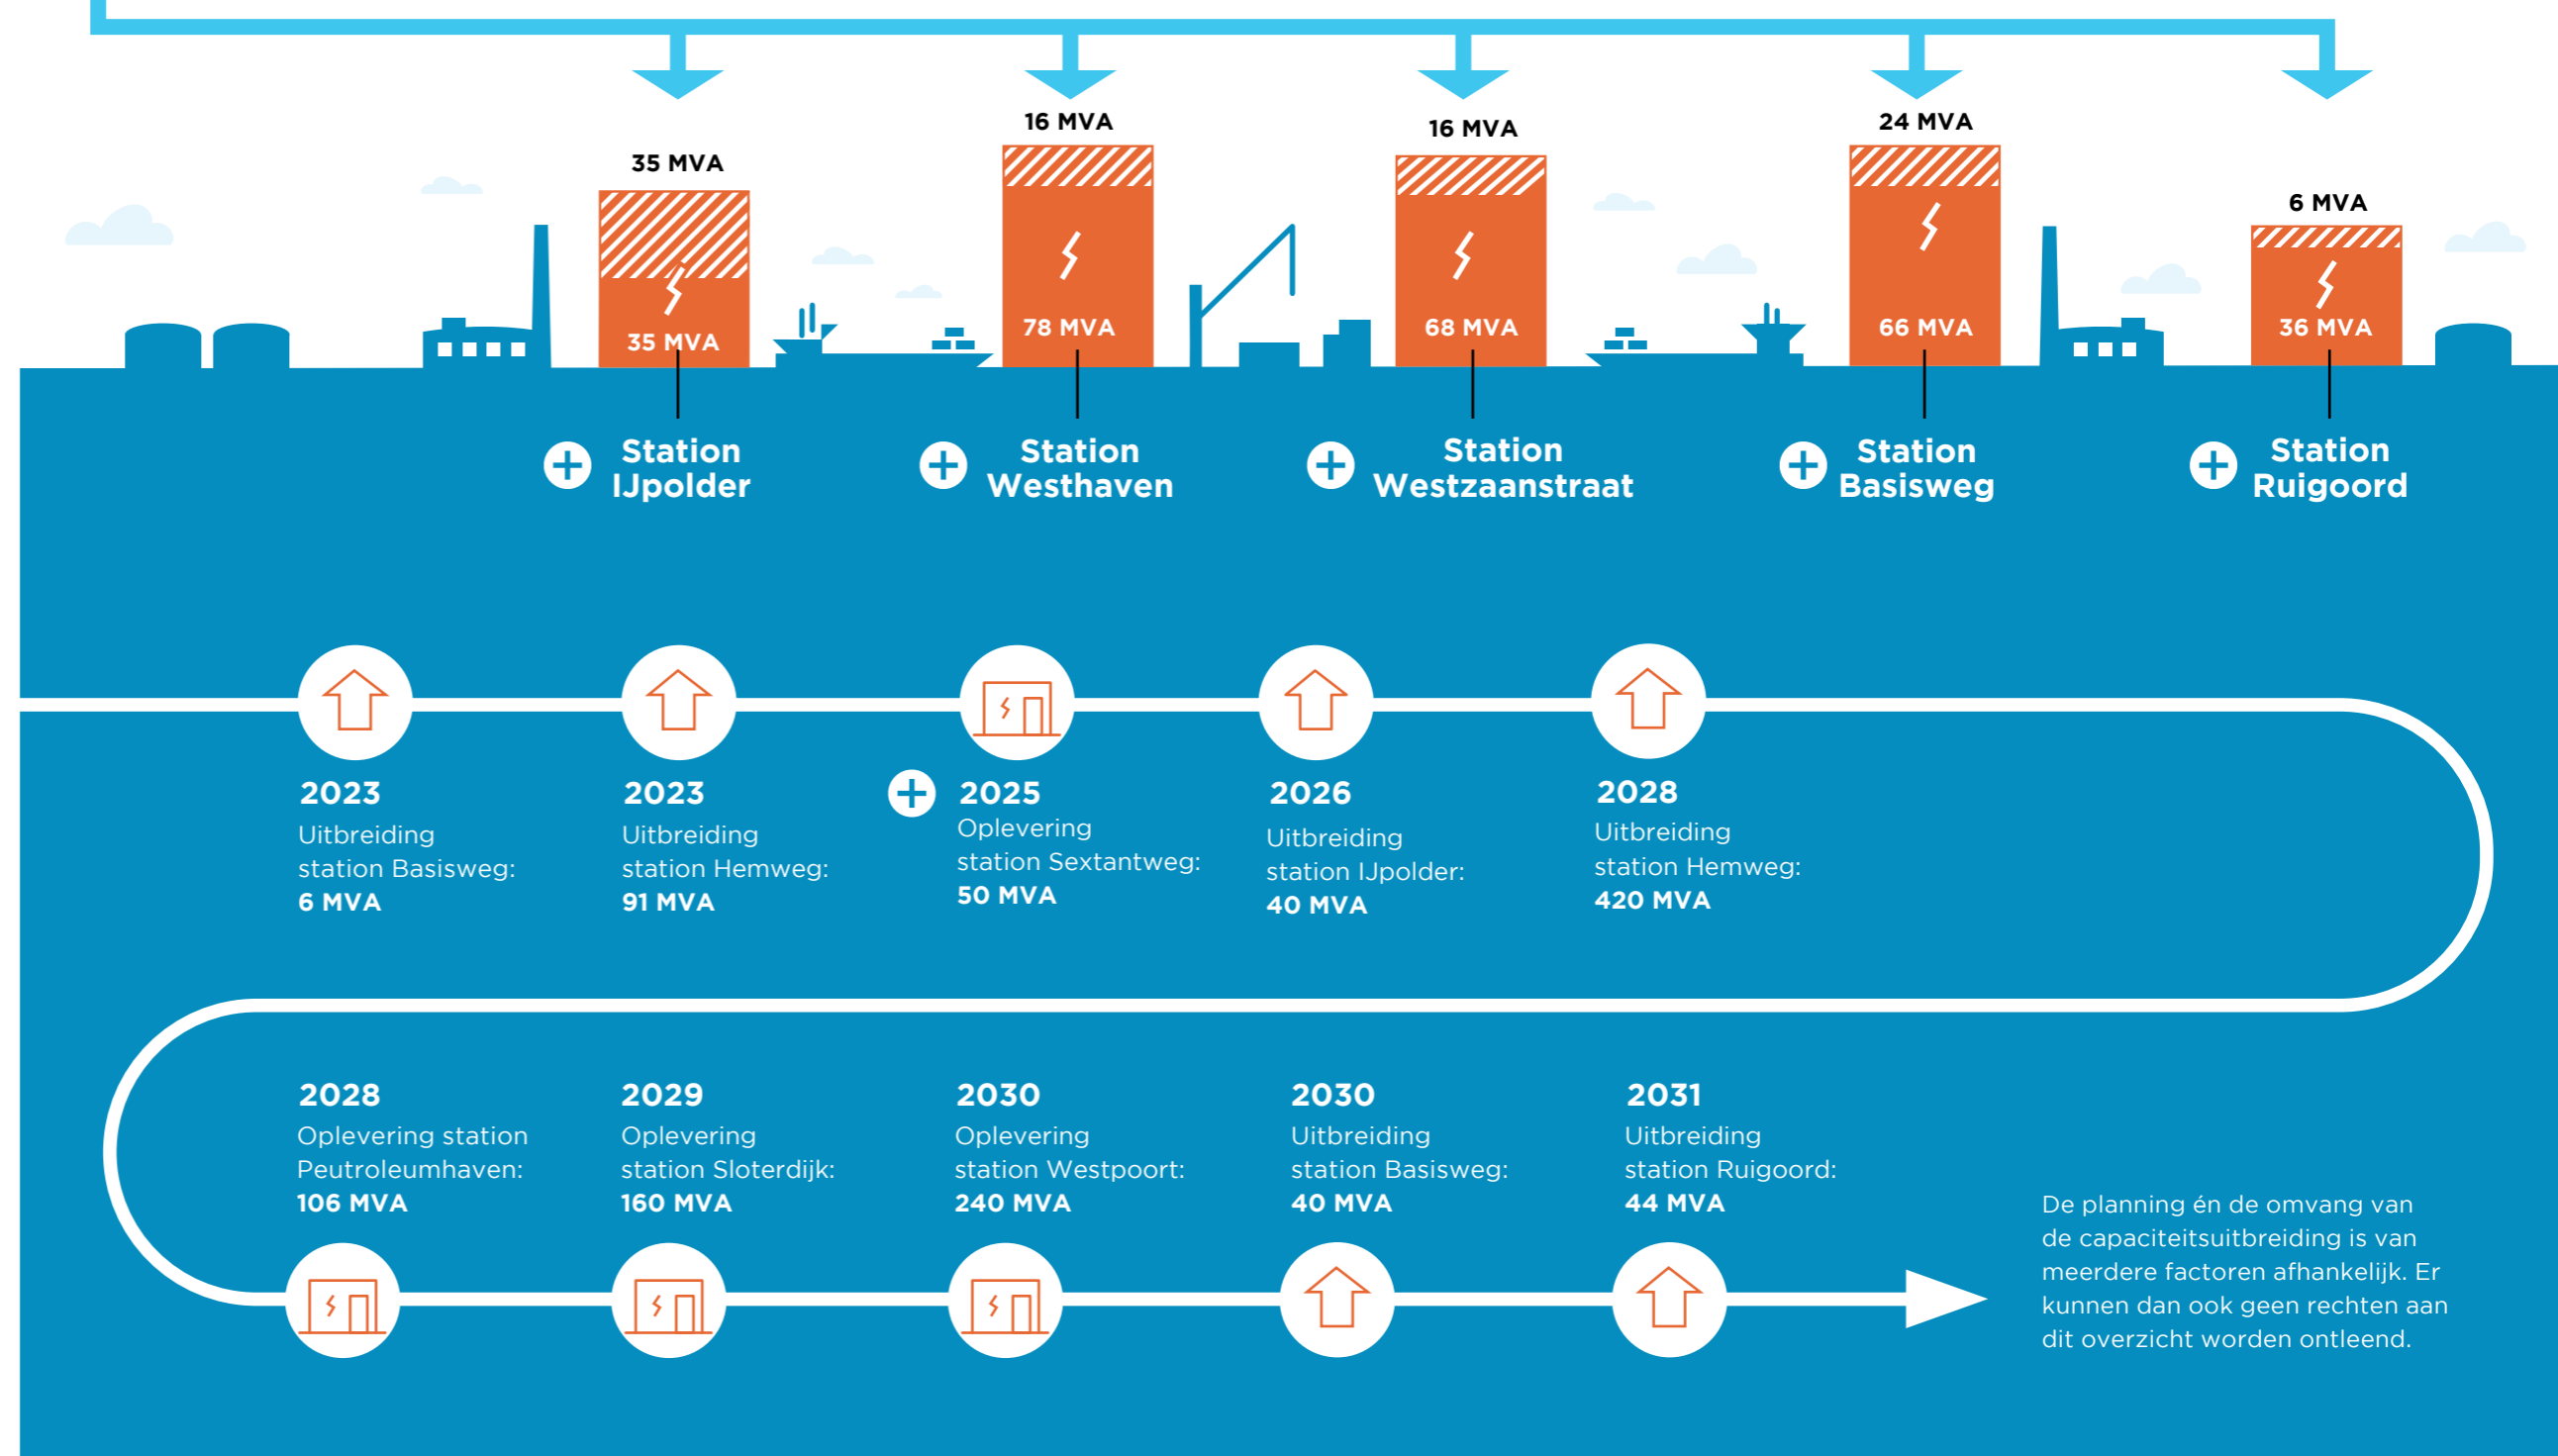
35 MVA
35 MVA
Station IJpolder

16 MVA
78 MVA
Station Westhaven

16 MVA
68 MVA
Station Westzaanstraat

24 MVA
66 MVA
Station Basisweg

6 MVA
36 MVA
Station Ruigoord

2023
Uitbreiding station Basisweg:
6 MVA

2023
Uitbreiding station Hemweg:
91 MVA

2025
Oplevering station Sextantweg:
50 MVA

2026
Uitbreiding station IJpolder:
40 MVA

2028
Uitbreiding station Hemweg:
420 MVA

2028
Oplevering station Peutroleumhaven:
106 MVA

2029
Oplevering station Sloterdijk:
160 MVA

2030
Oplevering station Westpoort:
240 MVA

2030
Uitbreiding station Basisweg:
40 MVA

2031
Uitbreiding station Ruigoord:
44 MVA

De planning én de omvang van de capaciteitsuitbreiding is van meerdere factoren afhankelijk. Er kunnen dan ook geen rechten aan dit overzicht worden ontleend.